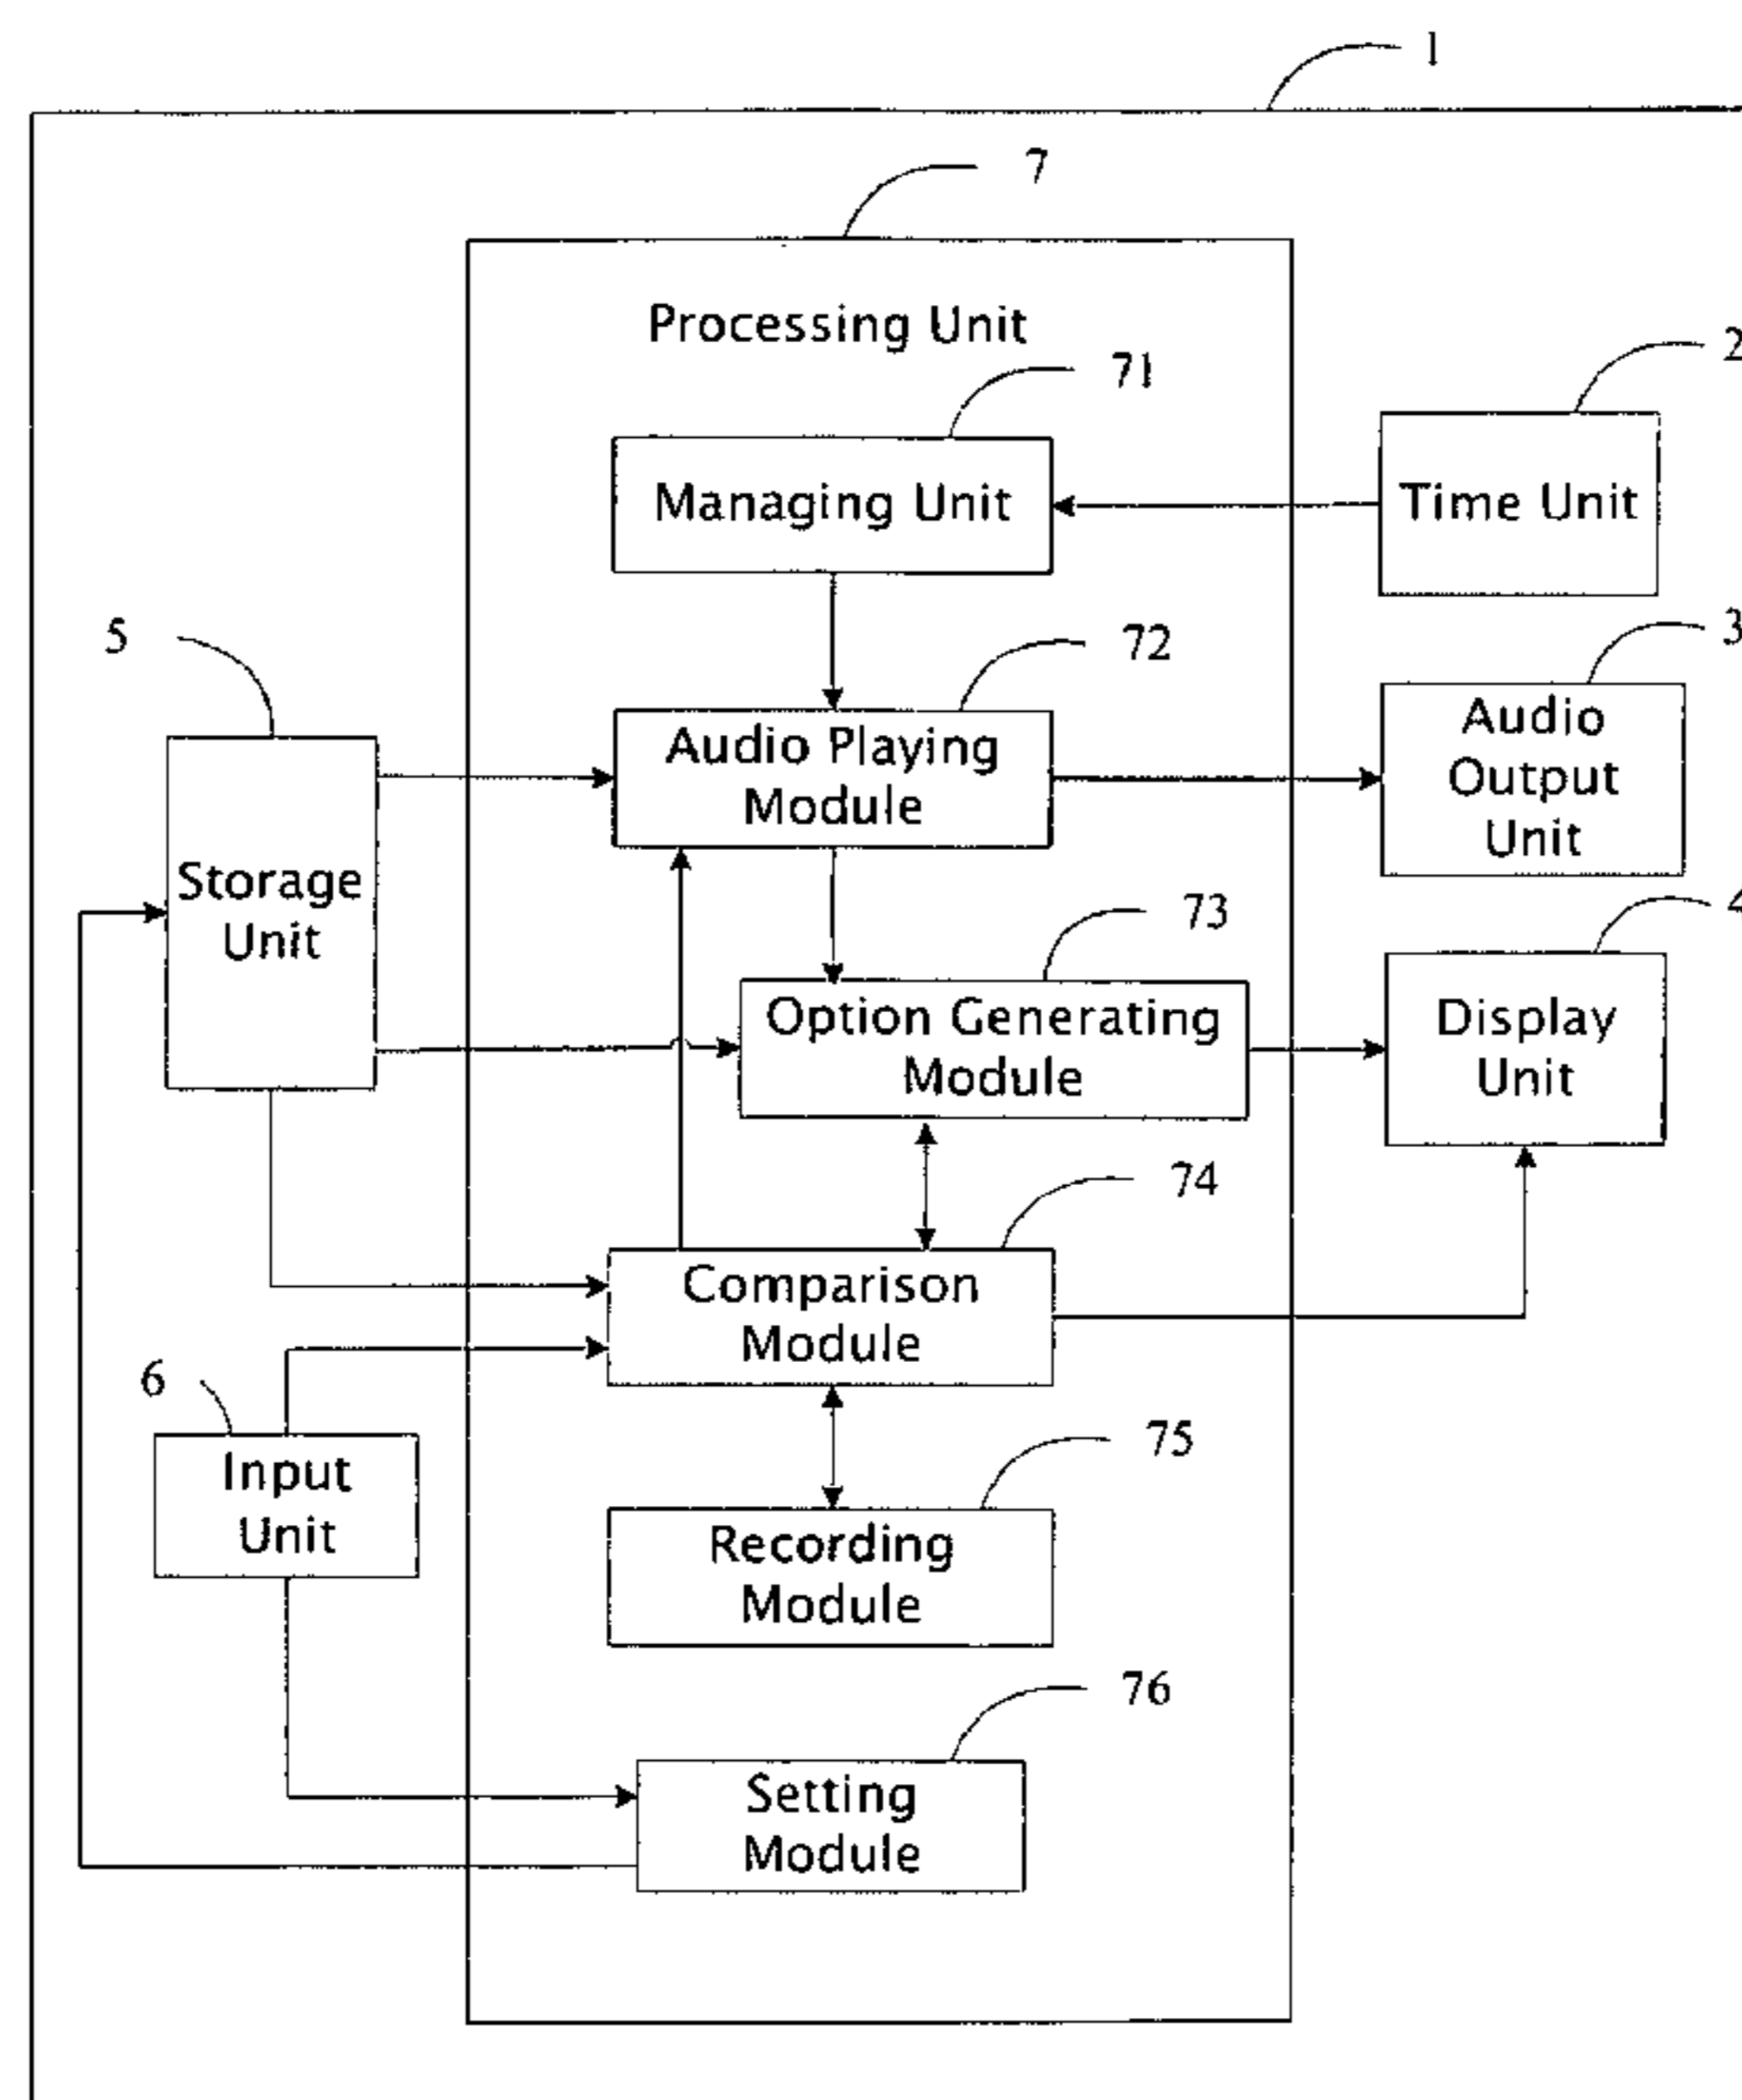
1

7

Processing Unit

71

2

Managing Unit

Time Unit

5

72

3

Audio Playing Module

Audio Output Unit

Storage Unit

73

4

Option Generating Module

Display Unit

74

Comparison Module

6

75

Input Unit

Recording Module

76

Setting Module